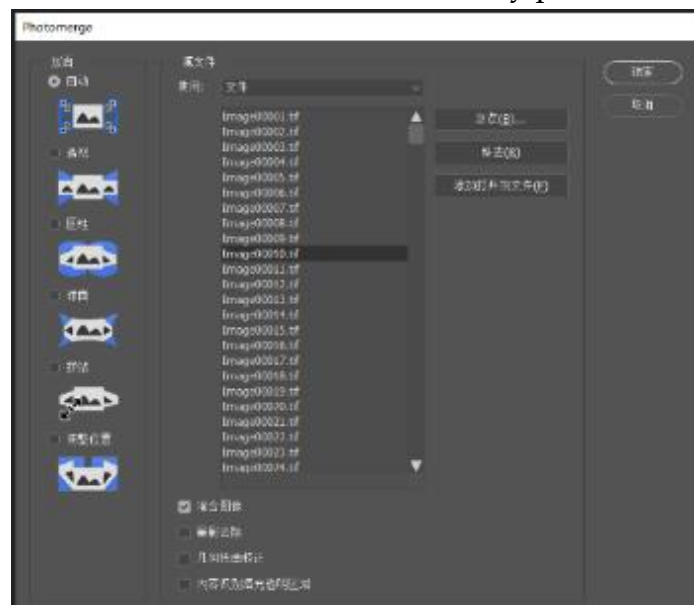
Photomerge

版面
自动
透视
圆柱
球面
拼贴
调整位置

源文件
使用: 文件

Image00001.tif
Image00002.tif
Image00003.tif
Image00004.tif
Image00005.tif
Image00006.tif
Image00007.tif
Image00008.tif
Image00009.tif
Image00010.tif
Image00011.tif
Image00012.tif
Image00013.tif
Image00014.tif
Image00015.tif
Image00016.tif
Image00017.tif
Image00018.tif
Image00019.tif
Image00020.tif
Image00021.tif
Image00022.tif
Image00023.tif
Image00024.tif

浏览(B)...
移去(R)
添加打开的文件(F)

确定
取消

混合图像
晕影去除
几何扭曲校正
内容识别填充透明区域